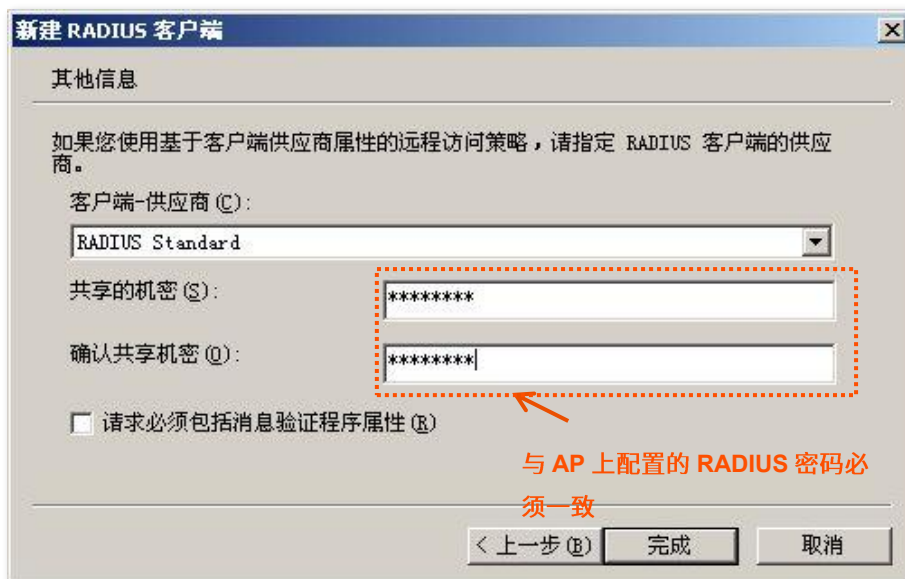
新建 RADIUS 客户端

其他信息

如果您使用基于客户端供应商属性的远程访问策略，请指定 RADIUS 客户端的供应商。

客户端-供应商(C):

RADIUS Standard

共享的机密(S):

********

确认共享机密(O):

********

请求必须包括消息验证程序属性(R)

与 AP 上配置的 RADIUS 密码必须一致

< 上一步(B)

完成

取消